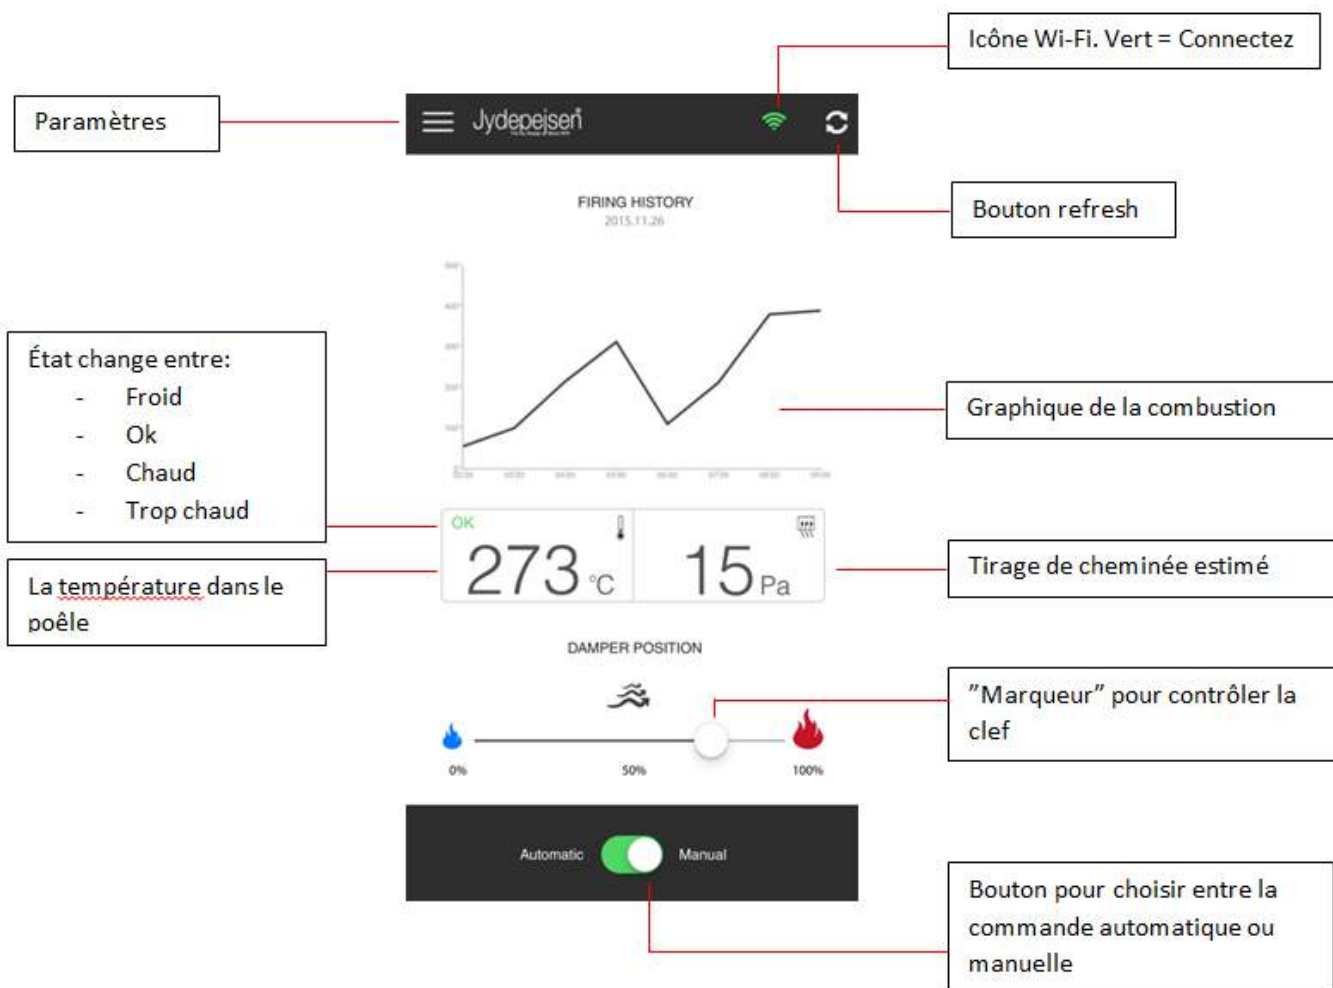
Icône Wi-Fi. Vert = Connectez

Paramètres

Jydepejsen

Bouton refresh

FIRING HISTORY
2015.11.26

État change entre:
- Froid
- Ok
- Chaud
- Trop chaud

Graphique de la combustion

OK
273 °C

15 Pa

La température dans le poêle

Tirage de cheminée estimé

DAMPER POSITION

”Marqueur” pour contrôler la clef

0%
50%
100%

Automatic
Manual

Bouton pour choisir entre la commande automatique ou manuelle